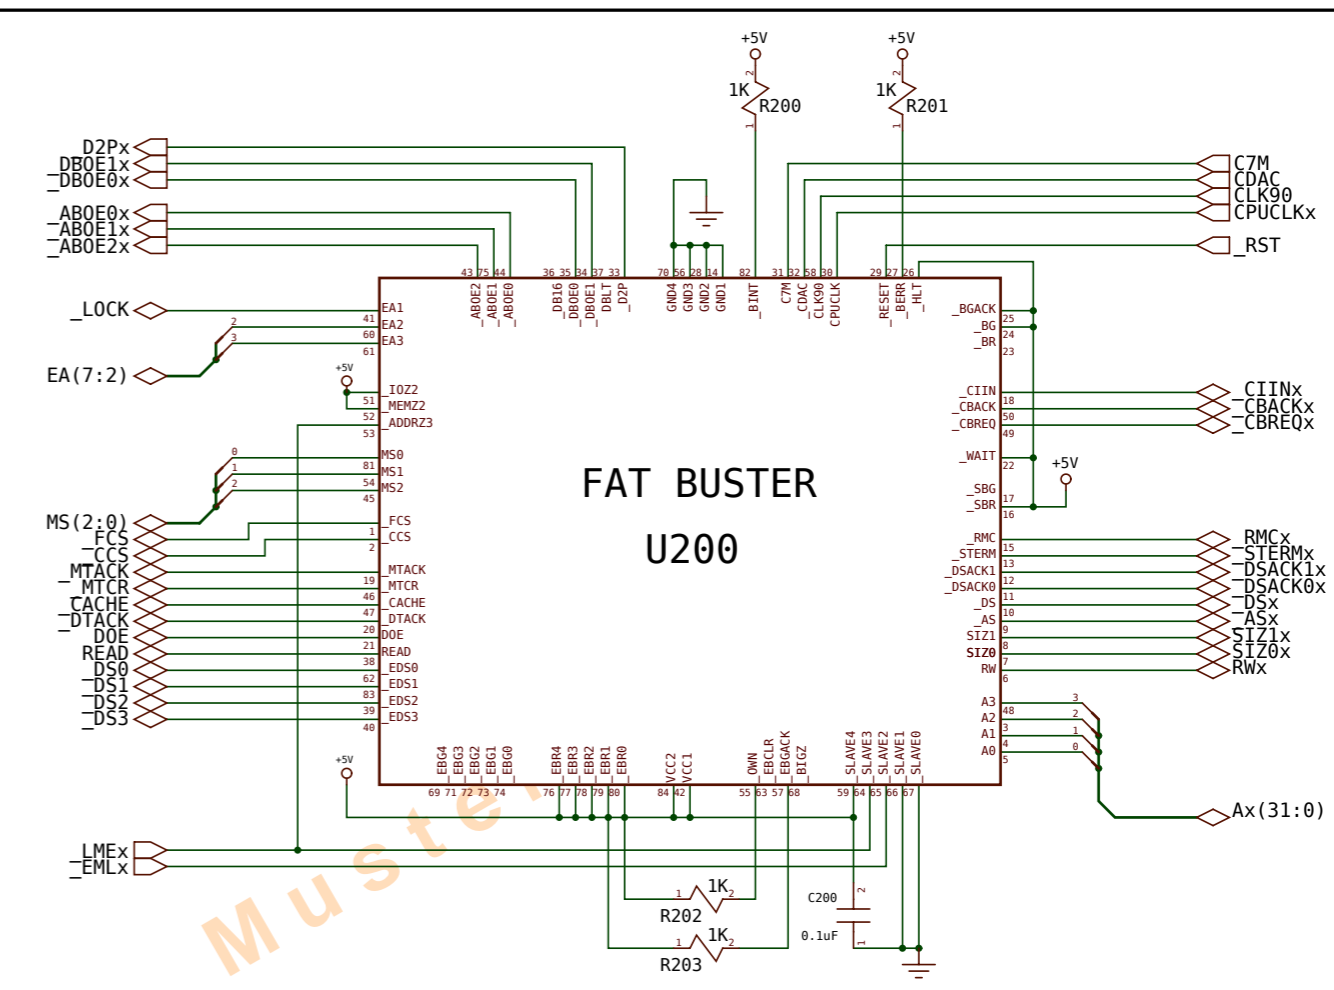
+5V
+5V
1K
R200
1K
R201
D2Px
_DBOE1x
_DBOE0x
_ABOE0x
_ABOE1x
_ABOE2x
C7M
CDAC
CLK90
CPUCLKx
_RST
43 75 44
_ABOE2 _ABOE1 _ABOE0
36 35 34 37 33
_DB16 _DBOE0 _DBOE1 DBLT _D2P
70 56 28 14
GND4 GND3 GND2 GND1
82
_BINT
31 32 58 30
C7M _CDAC _CLK90 CPUCLK
29 27 26
_RESET _BERR _HLT
_LOCK
EA(7:2)
41 EA1
60 EA2
61 EA3
+5V
_IOZ2
51 _MEMZ2
52 _ADDRZ3
53
MS(2:0)
MS0
81 MS1
54 MS2
45
_FCS
_CCS
_MTACK
_MTCR
_CACHE
_DTACK
_DOE
_READ
_DS0
_DS1
_DS2
_DS3
1 _FCS
2 _CCS
_MTACK
19 _MTCR
46 _CACHE
47 _DTACK
20 DOE
21 READ
38 _EDS0
62 _EDS1
83 _EDS2
39 _EDS3
40
FAT BUSTER
U200
_BGACK 25
_BG 24
_BR 23
_CIIN 18
_CBACK 50
_CBREQ 49
_WAIT 22
+5V
_SBG 17
_SBR 16
_RMC 15
_STERM 13
_DSACK1 12
_DSACK0 11
_DS 10
_AS 9
SIZ1 8
SIZ0 7
RW 6
A3 48
A2 3
A1 4
A0 5
_CIINx
_CBACKx
_CBREQx
_RMCx
_STERMx
_DSACK1x
_DSACK0x
_DSx
_ASx
SIZ1x
SIZ0x
RWx
Ax(31:0)
EBG4 EBG3 EBG2 EBG1 EBG0
69 71 72 73 74
EBR4 EBR3 EBR2 EBR1 EBR0
76 77 78 79 80
VCC2 VCC1
84 42
OWN EBCLR EBGACK BIGZ
55 63 57 68
SLAVE4 SLAVE3 SLAVE2 SLAVE1 SLAVE0
59 64 65 66 67
+5V
_LMEx
_EMLx
1K
R202
1K
R203
C200
0.1uF
Muster